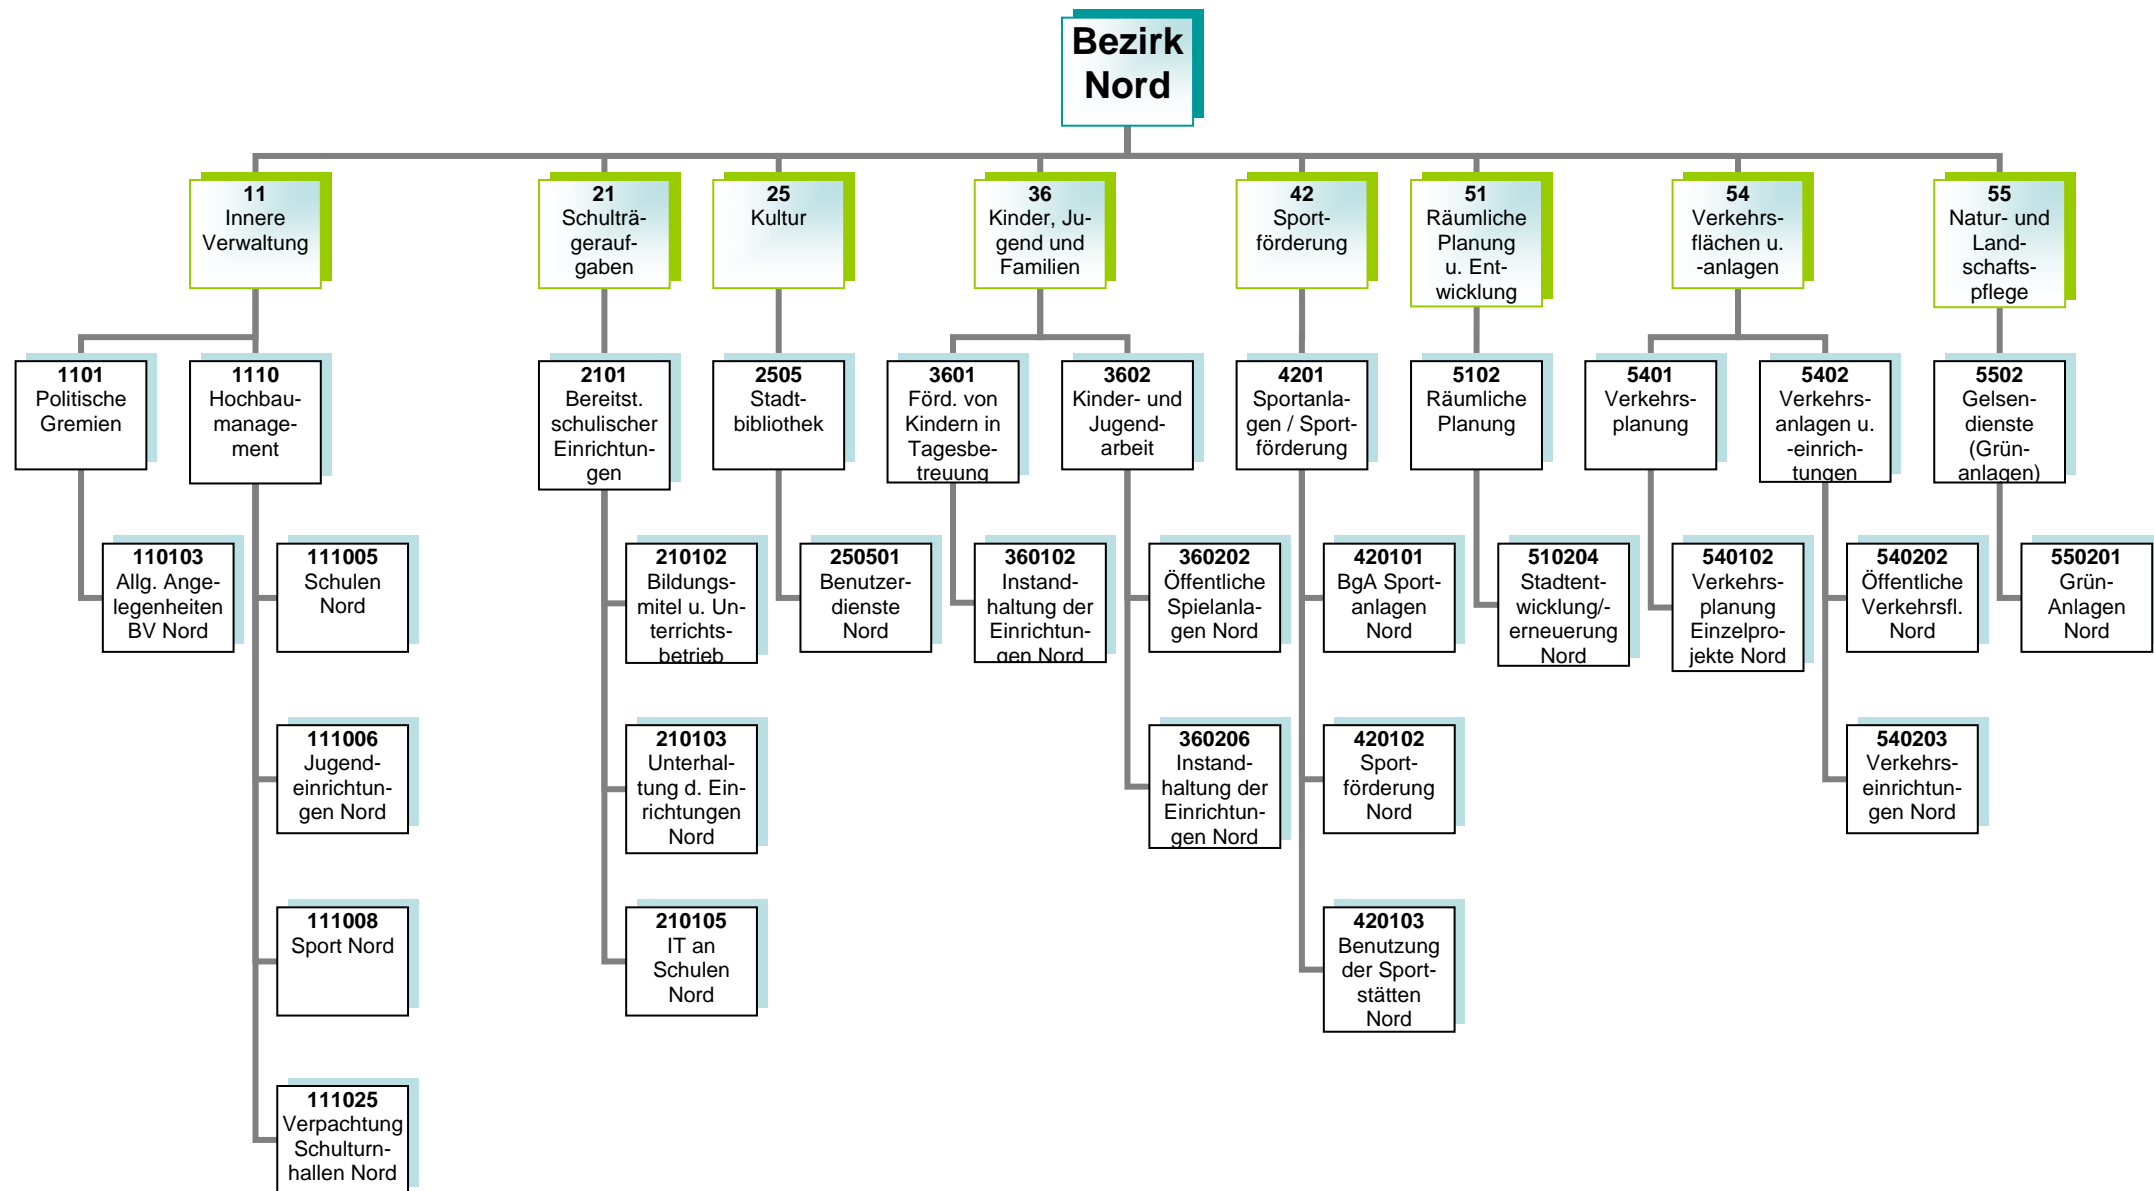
Bezirk Nord

11
Innere Verwaltung

21
Schulträgeraufgaben

25
Kultur

36
Kinder, Jugend und Familien

42
Sportförderung

51
Räumliche Planung u. Entwicklung

54
Verkehrsflächen u. -anlagen

55
Natur- und Landschaftspflege

1101
Politische Gremien

110103
Allg. Angelegenheiten BV Nord

1110
Hochbaumanagement

111005
Schulen Nord

111006
Jugendeinrichtungen Nord

111008
Sport Nord

111025
Verpachtung Schulturnhallen Nord

2101
Bereitst. schulischer Einrichtungen

210102
Bildungsmitel u. Unterrichtsbetrieb

210103
Unterhaltung d. Einrichtungen Nord

210105
IT an Schulen Nord

2505
Stadtbibliothek

250501
Benutzerdienste Nord

3601
Förd. von Kindern in Tagesbetreuung

360102
Instandhaltung der Einrichtungen Nord

3602
Kinder- und Jugendarbeit

360202
Öffentliche Spielanlagen Nord

360206
Instandhaltung der Einrichtungen Nord

4201
Sportanlagen / Sportförderung

420101
BgA Sportanlagen Nord

420102
Sportförderung Nord

420103
Benutzung der Sportstätten Nord

5102
Räumliche Planung

510204
Stadtentwicklung/-erneuerung Nord

5401
Verkehrsplanung

540102
Verkehrsplanung Einzelprojekte Nord

5402
Verkehrsanlagen u. -einrichtungen

540202
Öffentliche Verkehrsfl. Nord

540203
Verkehrseinrichtungen Nord

5502
Gelsendienste (Grünanlagen)

550201
Grün-Anlagen Nord